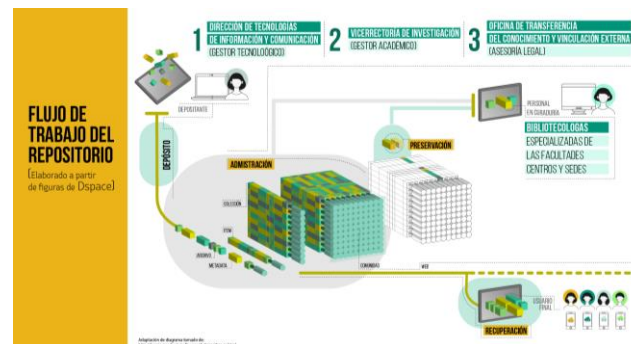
FLUJO DE TRABAJO DEL REPOSITORIO

(Elaborado a partir de figuras de Dspace)

1 DIRECCIÓN DE TECNOLOGÍAS DE INFORMACIÓN Y COMUNICACIÓN (GESTOR TECNOLÓGICO)

2 VICERRECTORÍA DE INVESTIGACIÓN (GESTOR ACADÉMICO)

3 OFICINA DE TRANSFERENCIA DEL CONOCIMIENTO Y VINCULACIÓN EXTERNA (ASESORÍA LEGAL)

DEPOSITANTE

DEPÓSITO

PERSONAL EN CURADURÍA

BIBLIOTECÓLOGAS

ESPECIALIZADAS DE LAS FACULTADES CENTROS Y SEDES

ADMISTRACIÓN

PRESERVACIÓN

COLECCIÓN

ÍTEM

ARCHIVOS

METADATA

COMUNIDAD

WEB

USUARIO FINAL

RECUPERACIÓN

Adaptación de diagrama tomado de: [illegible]